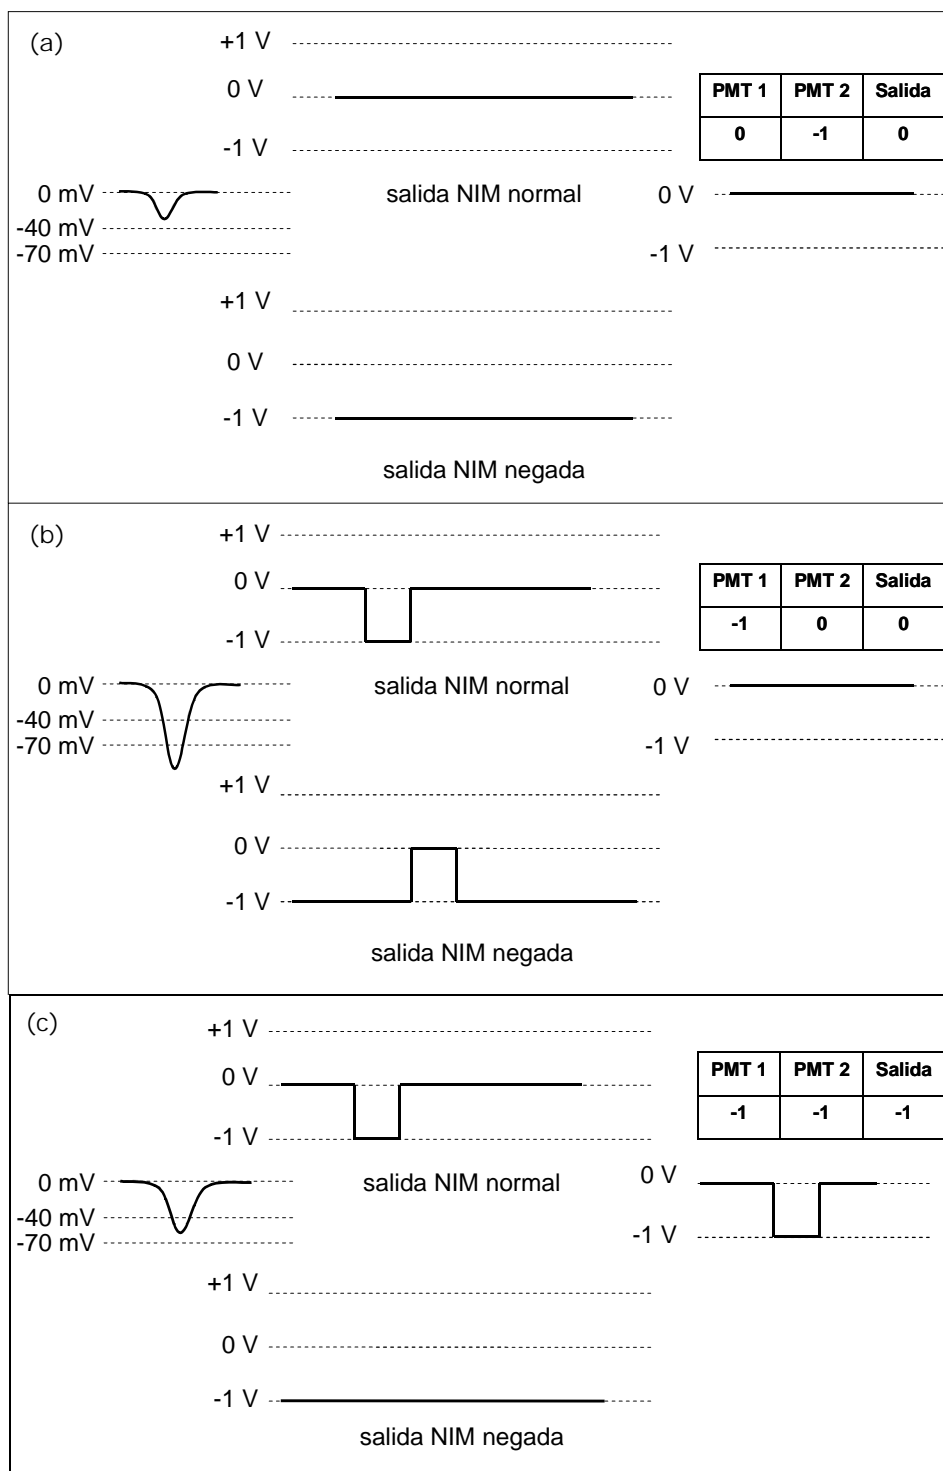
(a)

+1 V

0 V

-1 V

| PMT 1 | PMT 2 | Salida |
|---|---|---|
| 0 | -1 | 0 |

0 mV
-40 mV
-70 mV

salida NIM normal

0 V

-1 V

+1 V

0 V

-1 V

salida NIM negada

(b)

+1 V

0 V

-1 V

| PMT 1 | PMT 2 | Salida |
|---|---|---|
| -1 | 0 | 0 |

0 mV
-40 mV
-70 mV

salida NIM normal

0 V

-1 V

+1 V

0 V

-1 V

salida NIM negada

(c)

+1 V

0 V

-1 V

| PMT 1 | PMT 2 | Salida |
|---|---|---|
| -1 | -1 | -1 |

0 mV
-40 mV
-70 mV

salida NIM normal

0 V

-1 V

+1 V

0 V

-1 V

salida NIM negada